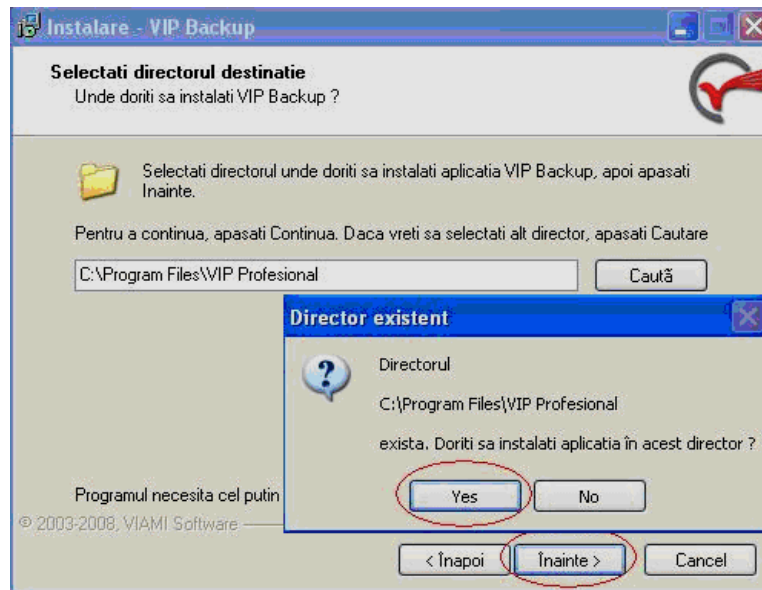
Instalare - VIP Backup

Selectati directorul destinatie
Unde doriti sa instalati VIP Backup ?

Selectati directorul unde doriti sa instalati aplicatia VIP Backup, apoi apasati Inainte.

Pentru a continua, apasati Continua. Daca vreti sa selectati alt director, apasati Cautare

C:\Program Files\VIP Profesional

Caută

Director existent

Directorul

C:\Program Files\VIP Profesional

exista. Doriti sa instalati aplicatia în acest director ?

Yes

No

Programul necesita cel putin

© 2003-2008, VIAMI Software

< Înapoi

Înainte >

Cancel